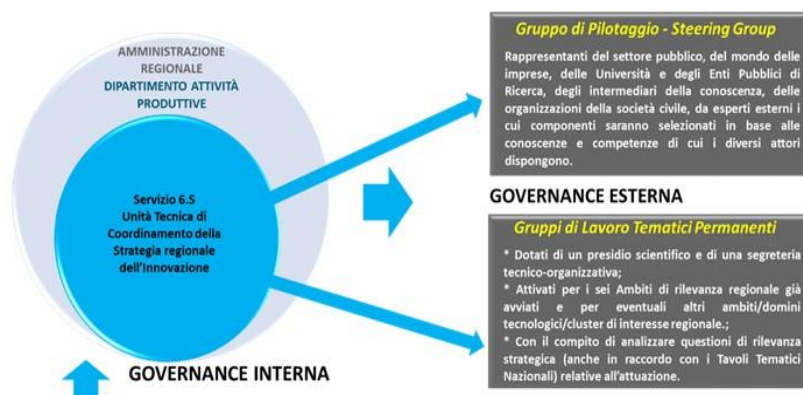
AMMINISTRAZIONE REGIONALE
DIPARTIMENTO ATTIVITÀ PRODUTTIVE

Servizio 6.S
Unità Tecnica di Coordinamento della Strategia regionale dell'Innovazione

GOVERNANCE INTERNA

Gruppo di Pilotaggio - Steering Group

Rappresentanti del settore pubblico, del mondo delle imprese, delle Università e degli Enti Pubblici di Ricerca, degli intermediari della conoscenza, delle organizzazioni della società civile, da esperti esterni i cui componenti saranno selezionati in base alle conoscenze e competenze di cui i diversi attori dispongono.

GOVERNANCE ESTERNA

Gruppi di Lavoro Tematici Permanenti

* Dotati di un presidio scientifico e di una segreteria tecnico-organizzativa;
* Attivati per i sei Ambiti di rilevanza regionale già avviati e per eventuali altri ambiti/domini tecnologici/cluster di interesse regionale.;
* Con il compito di analizzare questioni di rilevanza strategica (anche in raccordo con i Tavoli Tematici Nazionali) relative all'attuazione.